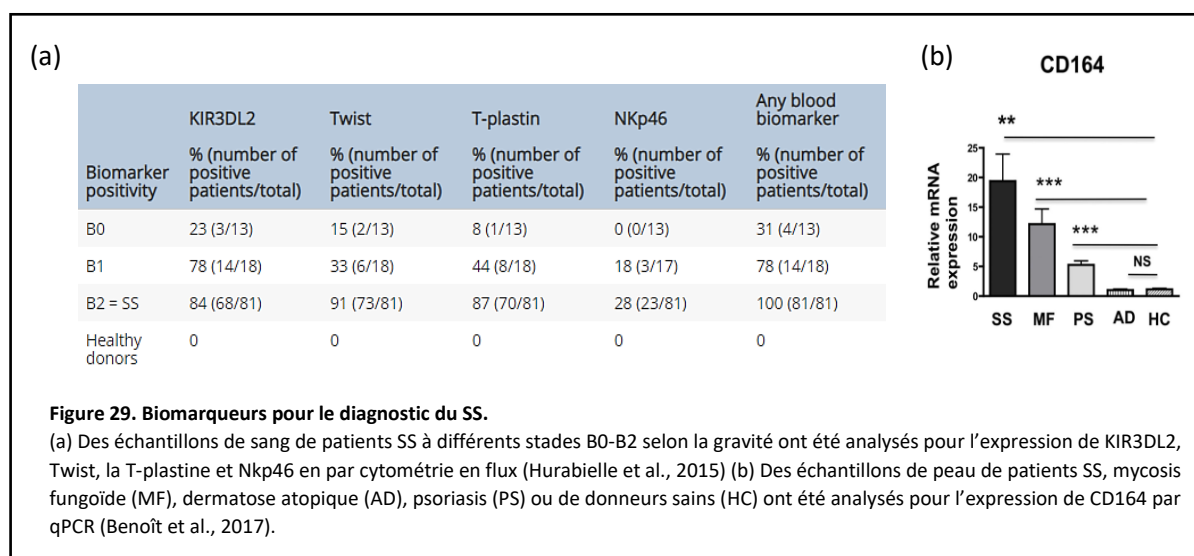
(a)

| | KIR3DL2 | Twist | T-plastin | NKp46 | Any blood biomarker |
|---|---|---|---|---|---|
| Biomarker positivity | % (number of positive patients/total) | % (number of positive patients/total) | % (number of positive patients/total) | % (number of positive patients/total) | % (number of positive patients/total) |
| B0 | 23 (3/13) | 15 (2/13) | 8 (1/13) | 0 (0/13) | 31 (4/13) |
| B1 | 78 (14/18) | 33 (6/18) | 44 (8/18) | 18 (3/17) | 78 (14/18) |
| B2 = SS | 84 (68/81) | 91 (73/81) | 87 (70/81) | 28 (23/81) | 100 (81/81) |
| Healthy donors | 0 | 0 | 0 | 0 | 0 |

(b)

CD164

**

***

***

NS

Relative mRNA expression

25
20
15
10
5
0

SS MF PS AD HC

Figure 29. Biomarqueurs pour le diagnostic du SS.
(a) Des échantillons de sang de patients SS à différents stades B0-B2 selon la gravité ont été analysés pour l'expression de KIR3DL2, Twist, la T-plastine et Nkp46 en par cytométrie en flux (Hurabielle et al., 2015) (b) Des échantillons de peau de patients SS, mycosis fungoïde (MF), dermatose atopique (AD), psoriasis (PS) ou de donneurs sains (HC) ont été analysés pour l'expression de CD164 par qPCR (Benoît et al., 2017).